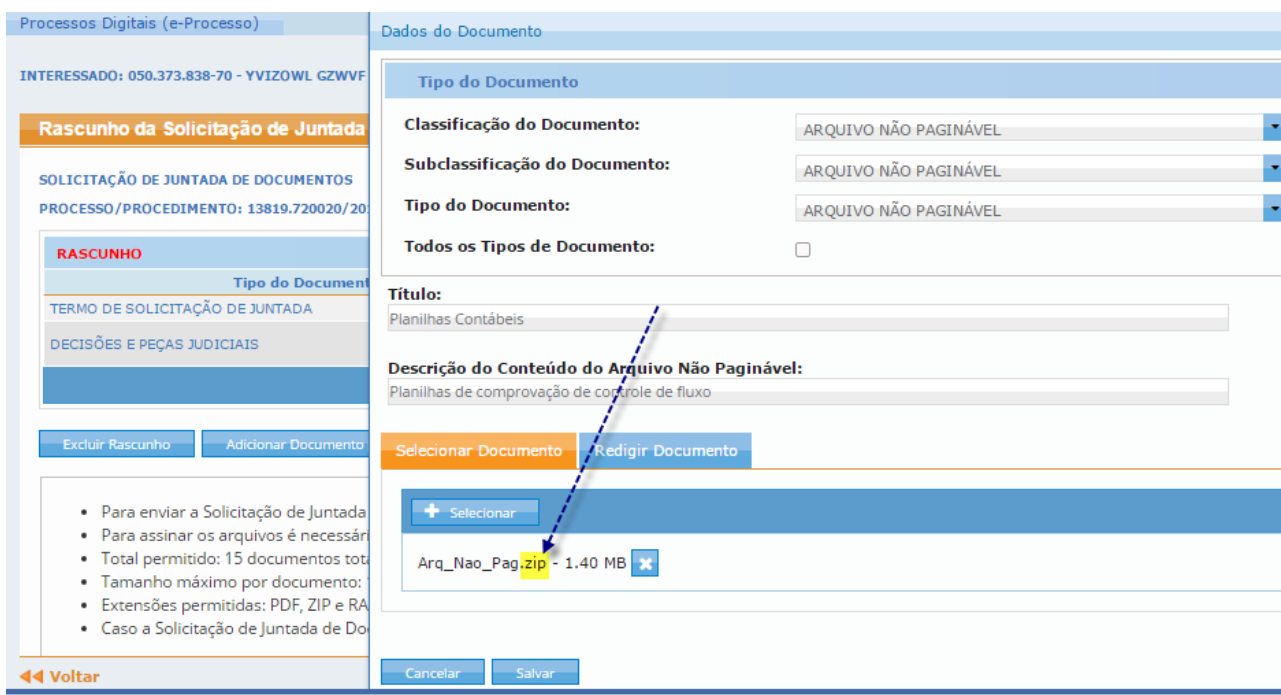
Processos Digitais (e-Processo)

INTERESSADO: 050.373.838-70 - YVIZOWL GZWVF

Rascunho da Solicitação de Juntada

SOLICITAÇÃO DE JUNTADA DE DOCUMENTOS

PROCESSO/PROCEDIMENTO: 13819.720020/20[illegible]

| RASCUNHO |
|---|
| Tipo do Document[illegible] |
| TERMO DE SOLICITAÇÃO DE JUNTADA |
| DECISÕES E PEÇAS JUDICIAIS |

Excluir Rascunho
Adicionar Documento

- Para enviar a Solicitação de Juntada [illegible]
- Para assinar os arquivos é necessári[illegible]
- Total permitido: 15 documentos tot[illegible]
- Tamanho máximo por documento: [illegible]
- Extensões permitidas: PDF, ZIP e RA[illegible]
- Caso a Solicitação de Juntada de Do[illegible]

◀◀ Voltar

Dados do Documento

Tipo do Documento

Classificação do Documento: ARQUIVO NÃO PAGINÁVEL

Subclassificação do Documento: ARQUIVO NÃO PAGINÁVEL

Tipo do Documento: ARQUIVO NÃO PAGINÁVEL

Todos os Tipos de Documento:

Título:
Planilhas Contábeis

Descrição do Conteúdo do Arquivo Não Paginável:
Planilhas de comprovação de controle de fluxo

Selecionar Documento
Redigir Documento

Selecionar

Arq_Nao_Pag.zip - 1.40 MB

Cancelar
Salvar